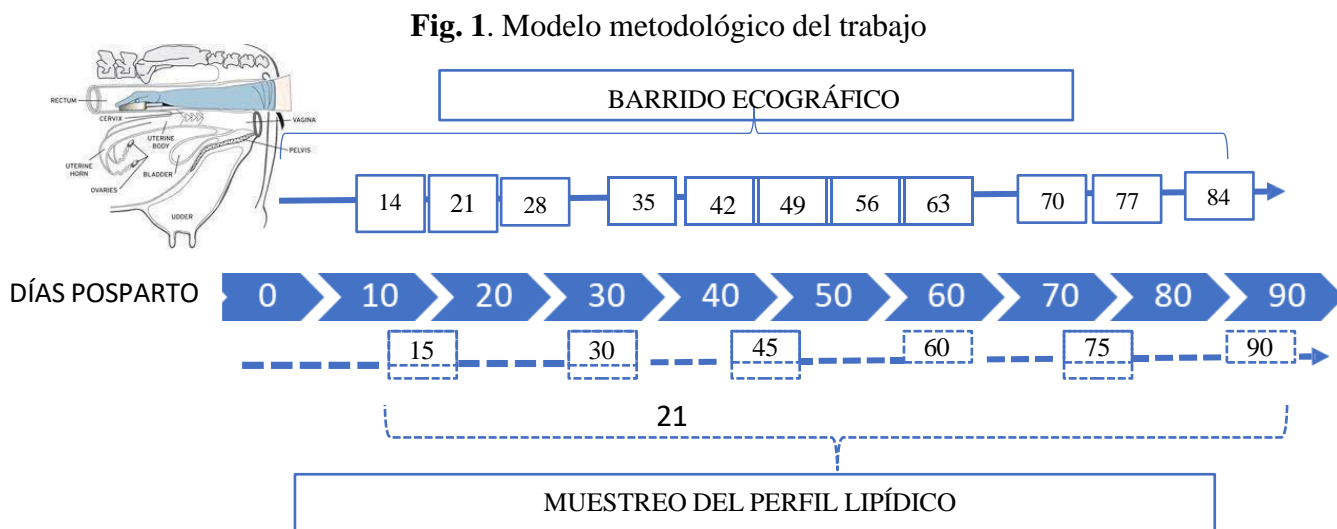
**Fig. 1**. Modelo metodológico del trabajo

RECTUM
CERVIX
UTERINE BODY
VAGINA
PELVIS
UTERINE HORN
BLADDER
OVARIES
UDDER

BARRIDO ECOGRÁFICO

14 21 28 35 42 49 56 63 70 77 84

DÍAS POSPARTO 0 10 20 30 40 50 60 70 80 90

15 30 45 60 75 90

21

MUESTREO DEL PERFIL LIPÍDICO